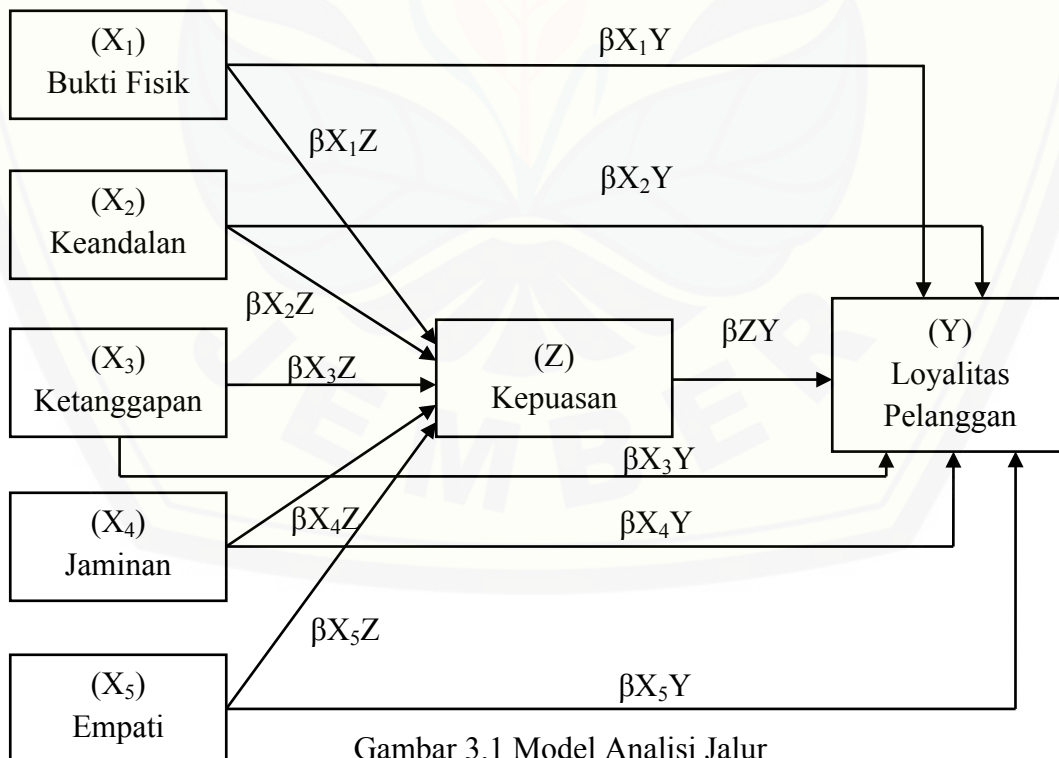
$(X_1)$
Bukti Fisik

$\beta X_1Y$

$\beta X_1Z$

$(X_2)$
Keandalan

$\beta X_2Y$

$\beta X_2Z$

$(X_3)$
Ketanggapan

$\beta X_3Z$

(Z)
Kepuasan

$\beta ZY$

(Y)
Loyalitas
Pelanggan

$\beta X_3Y$

$(X_4)$
Jaminan

$\beta X_4Z$

$\beta X_4Y$

$\beta X_5Z$

$(X_5)$
Empati

$\beta X_5Y$

Gambar 3.1 Model Analisi Jalur